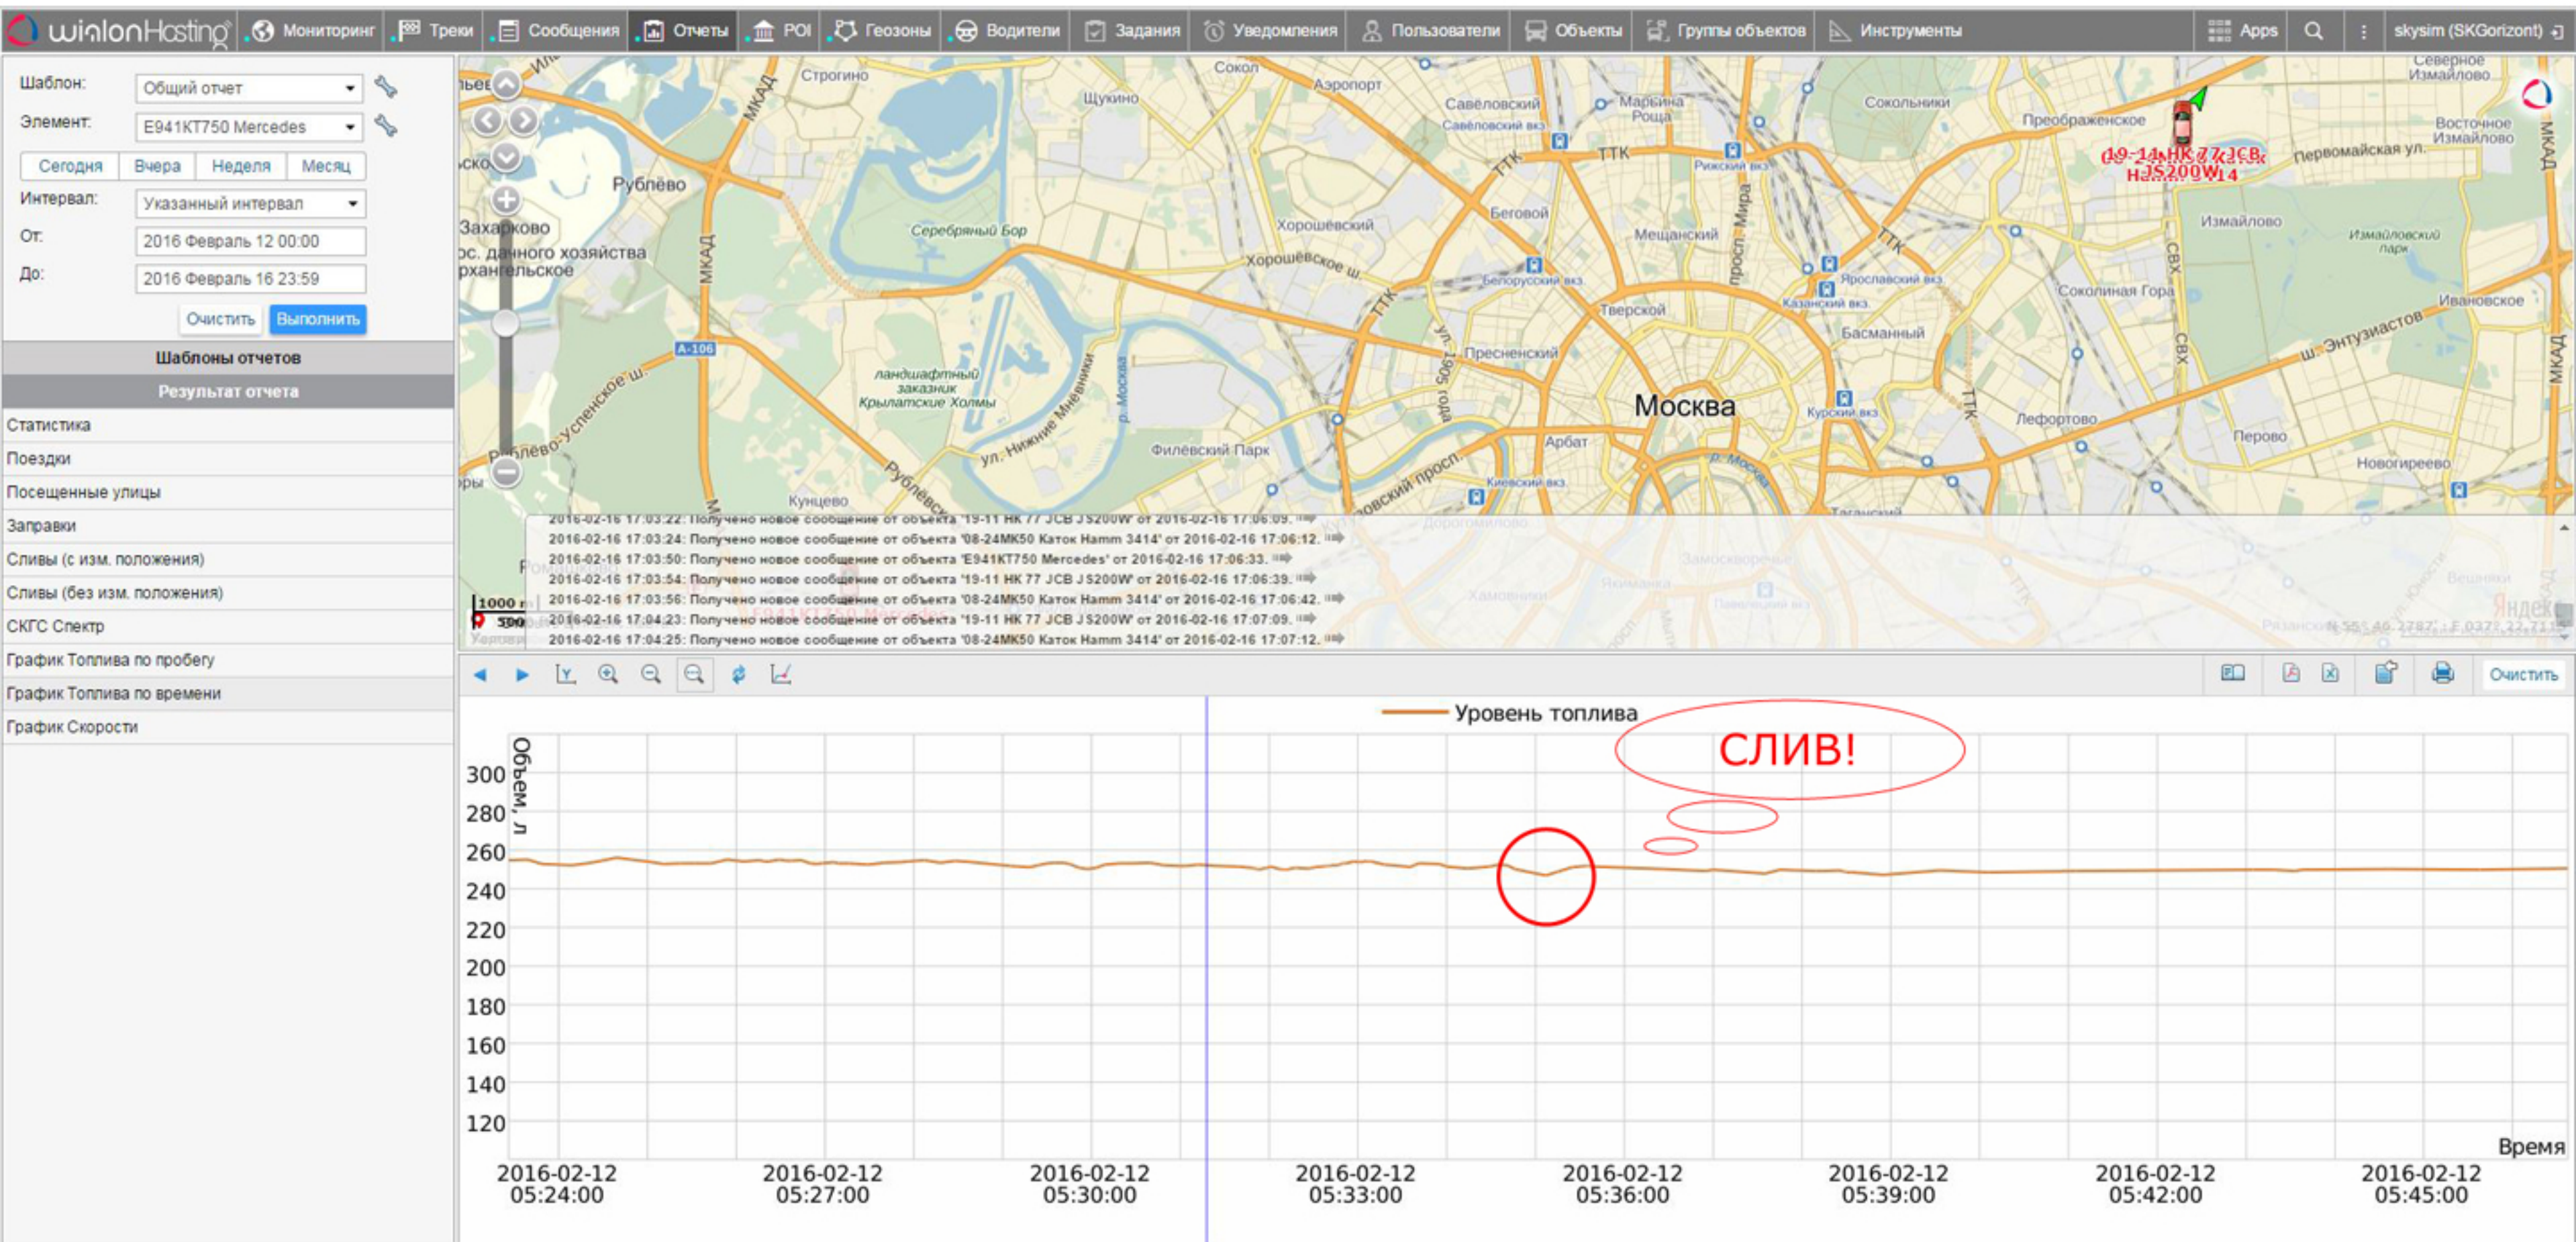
wialonHosting Мониторинг Треки Сообщения Отчеты POI Геозоны Водители Задания Уведомления Пользователи Объекты Группы объектов Инструменты Apps skysim (SKGorizont)

Шаблон: Общий отчет
Элемент: E941KT750 Mercedes
Сегодня Вчера Неделя Месяц
Интервал: Указанный интервал
От: 2016 Февраль 12 00:00
До: 2016 Февраль 16 23:59
Очистить Выполнить

Шаблоны отчетов
Результат отчета
Статистика
Поездки
Посещенные улицы
Заправки
Сливы (с изм. положения)
Сливы (без изм. положения)
СКГС Спектр
График Топлива по пробегу
График Топлива по времени
График Скорости

Строгино Сокол Аэропорт Щукино Савеловский Марьина Роща Сокольники Преображенское Северное Измайлово Восточное Измайлово Первомайская ул. Рублёво Захарково Серебряный Бор Хорошёвский Беговой Мещанский Измайлово Измайловский парк Хорошёвское ш. Белорусский вкз. Тверской Ярославский вкз. Казанский вкз. Соколиная Гора Ивановское Пресненский Басманный ш. Энтузиастов Ландшафтный заказник Крылатские Холмы Москва Курский вкз. Лефортово Арбат Перово Филёвский Парк Киевский вкз. Новогиреево Кунцево МКАД ТТК А-106 СВХ
19-11 HK 77 JCB JS200W14

2016-02-16 17:03:22: Получено новое сообщение от объекта '19-11 HK 77 JCB JS200W' от 2016-02-16 17:06:09.
2016-02-16 17:03:24: Получено новое сообщение от объекта '08-24MK50 Каток Hamm 3414' от 2016-02-16 17:06:12.
2016-02-16 17:03:50: Получено новое сообщение от объекта 'E941KT750 Mercedes' от 2016-02-16 17:06:33.
2016-02-16 17:03:54: Получено новое сообщение от объекта '19-11 HK 77 JCB JS200W' от 2016-02-16 17:06:39.
2016-02-16 17:03:56: Получено новое сообщение от объекта '08-24MK50 Каток Hamm 3414' от 2016-02-16 17:06:42.
2016-02-16 17:04:23: Получено новое сообщение от объекта '19-11 HK 77 JCB JS200W' от 2016-02-16 17:07:09.
2016-02-16 17:04:25: Получено новое сообщение от объекта '08-24MK50 Каток Hamm 3414' от 2016-02-16 17:07:12.
1000 м 500 Яндекс

Очистить

Уровень топлива
СЛИВ!
Объем, л
300 280 260 240 220 200 180 160 140 120
Время
2016-02-12 05:24:00 2016-02-12 05:27:00 2016-02-12 05:30:00 2016-02-12 05:33:00 2016-02-12 05:36:00 2016-02-12 05:39:00 2016-02-12 05:42:00 2016-02-12 05:45:00